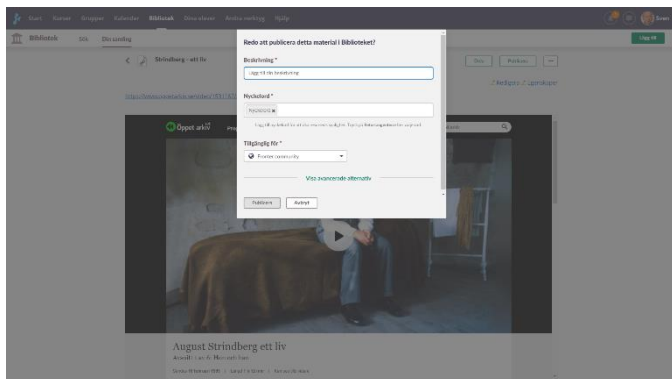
Start Kurser Grupper Kalender Bibliotek Dina elever Andra meddelag Hjälp

Bibliotek Sök Din samling

Lägg till

Strindberg - ett liv

Dela Publicera

Redigera Lägg i kopia

Redo att publicera detta material i Biblioteket?

Beskrivning *

Lägg till din beskrivning

Nyckelord *

Nyckelord

Lägg till nyckelord så att andra kan hitta materialet. Tryck på Enter efter varje ord.

Tillgängligt för *

Fronter community

Visa avancerade alternativ

Publicera Avbryt

Öppet arkiv

August Strindberg ett liv

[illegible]